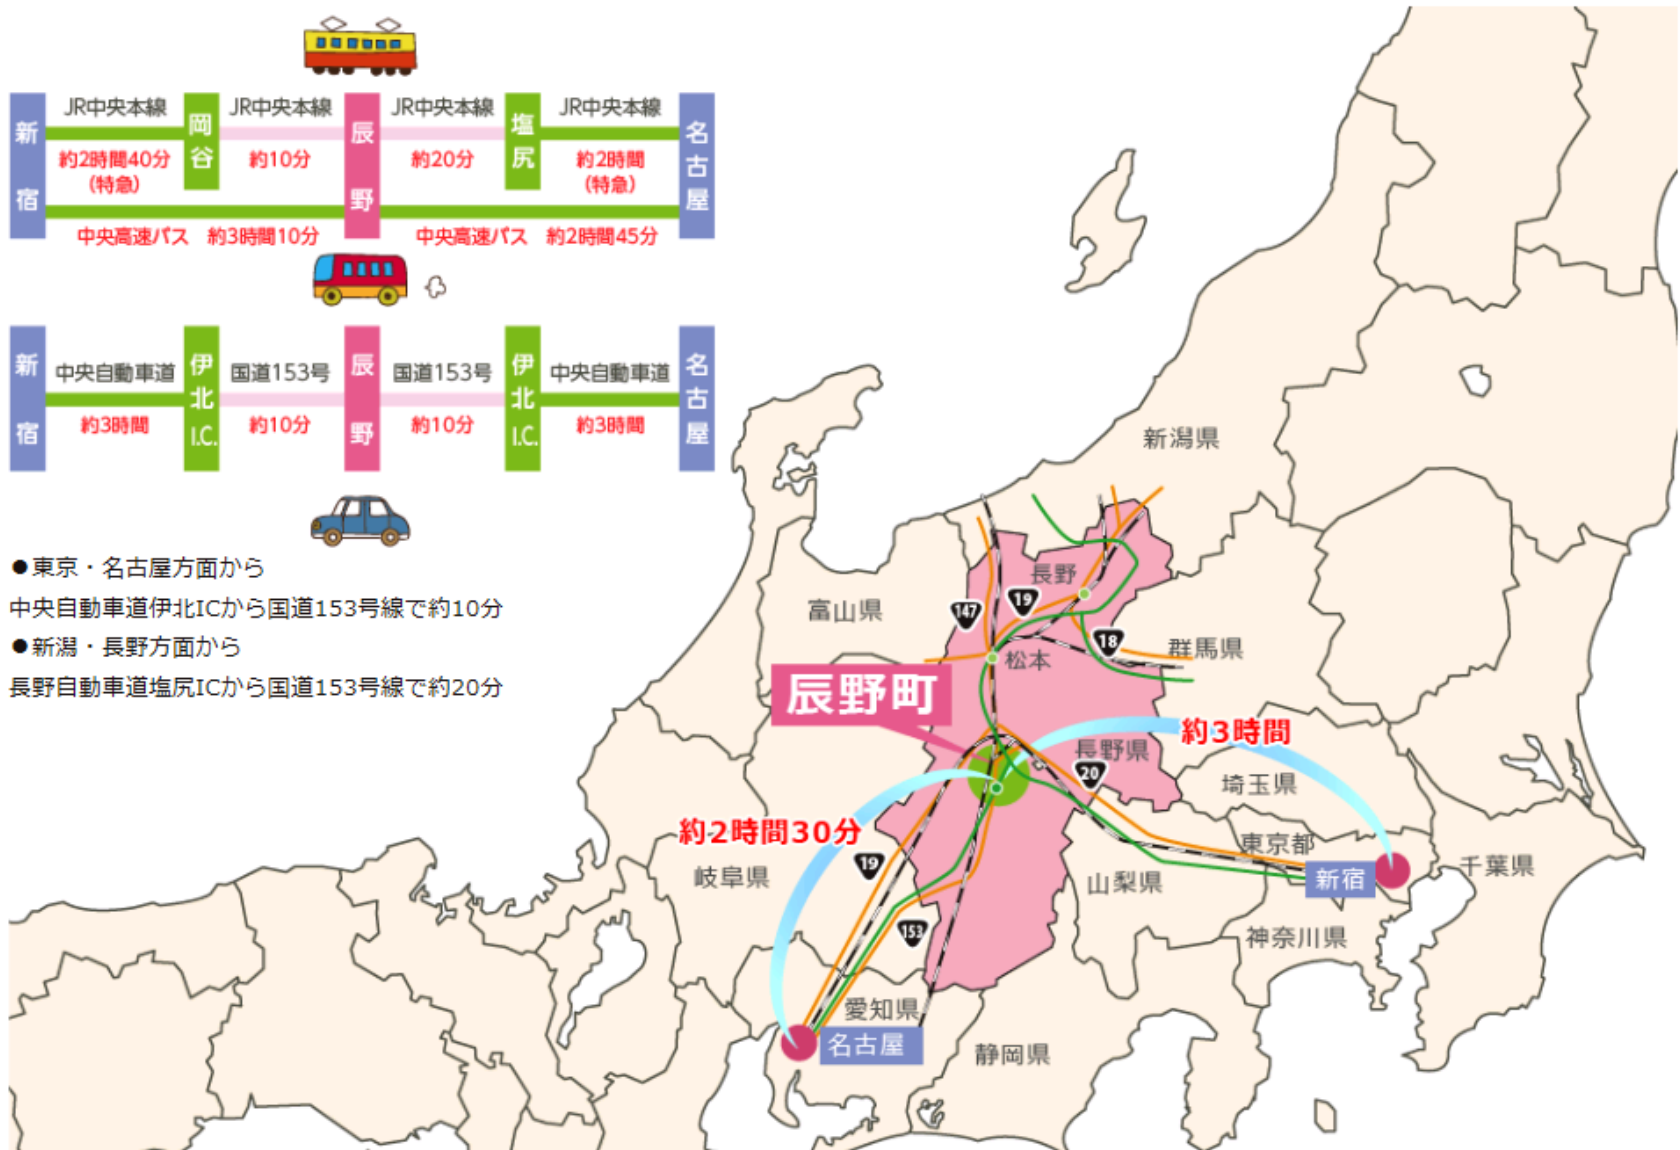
新宿

JR中央本線
約2時間40分
(特急)

岡谷

JR中央本線
約10分

辰野

JR中央本線
約20分

塩尻

JR中央本線
約2時間
(特急)

名古屋

中央高速バス 約3時間10分

中央高速バス 約2時間45分

新宿

中央自動車道
約3時間

伊北I.C.

国道153号
約10分

辰野

国道153号
約10分

伊北I.C.

中央自動車道
約3時間

名古屋

●東京・名古屋方面から
中央自動車道伊北ICから国道153号線で約10分
●新潟・長野方面から
長野自動車道塩尻ICから国道153号線で約20分

新潟県
長野
富山県
147
19
18
松本
群馬県
辰野町
約3時間
長野県
20
埼玉県
約2時間30分
東京都
19
岐阜県
山梨県
新宿
千葉県
153
神奈川県
愛知県
名古屋
静岡県